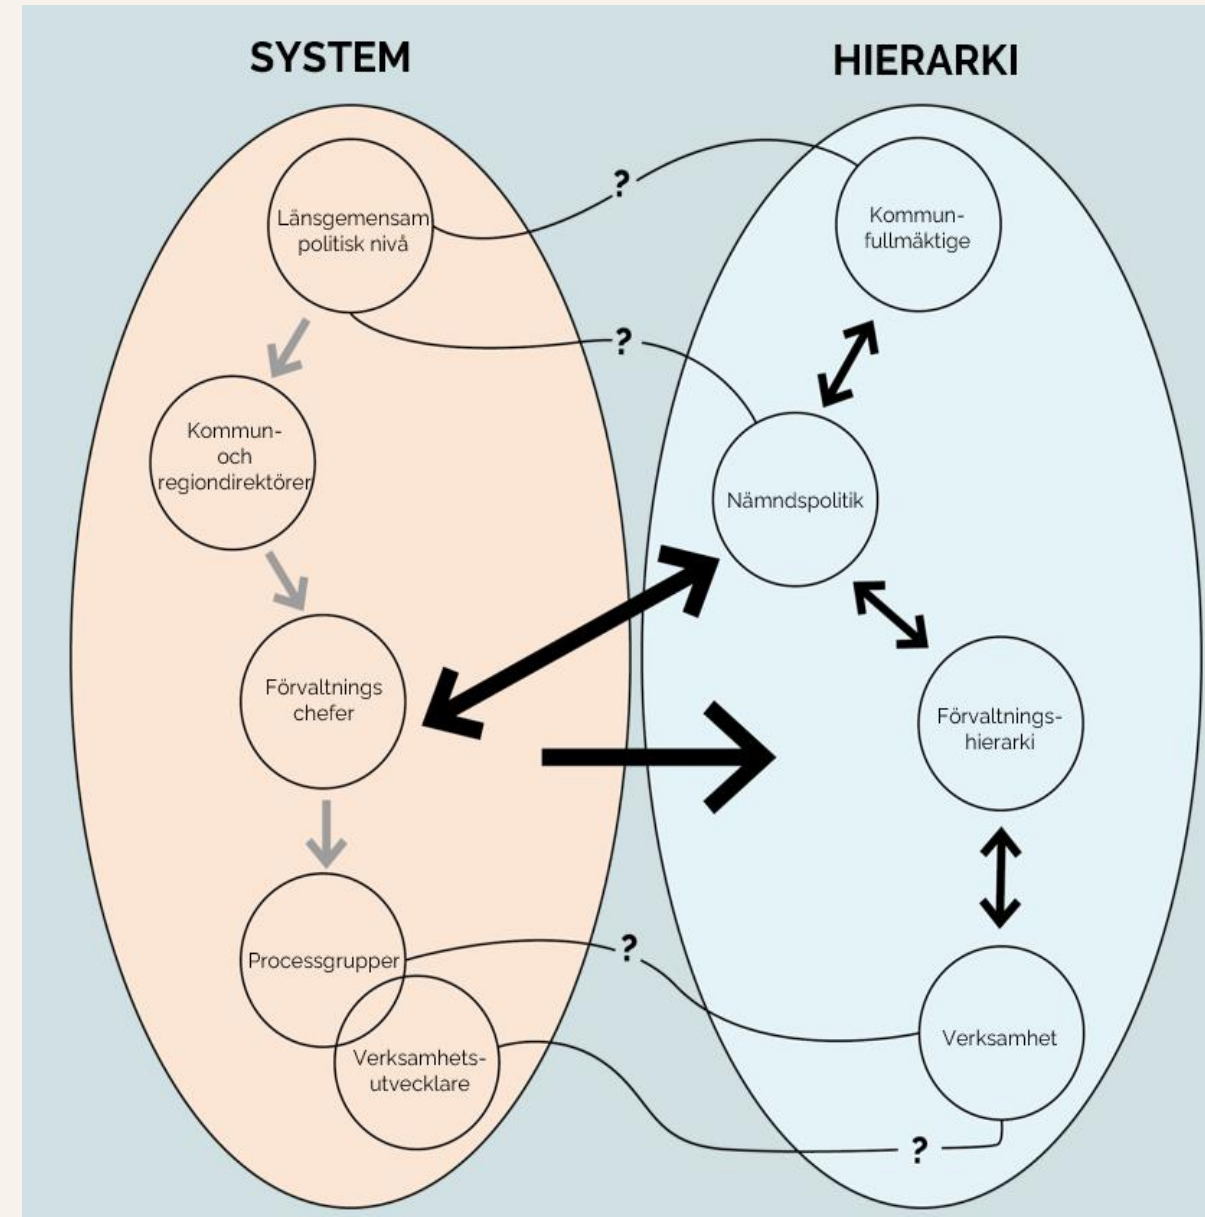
SYSTEM

HIERARKI

Länsgemensam politisk nivå

?

Kommunfullmäktige

?

Kommun- och regiondirektörer

Nämndspolitik

Förvaltnings chefer

Förvaltningshierarki

Processgrupper

?

Verksamhetsutvecklare

Verksamhet

?